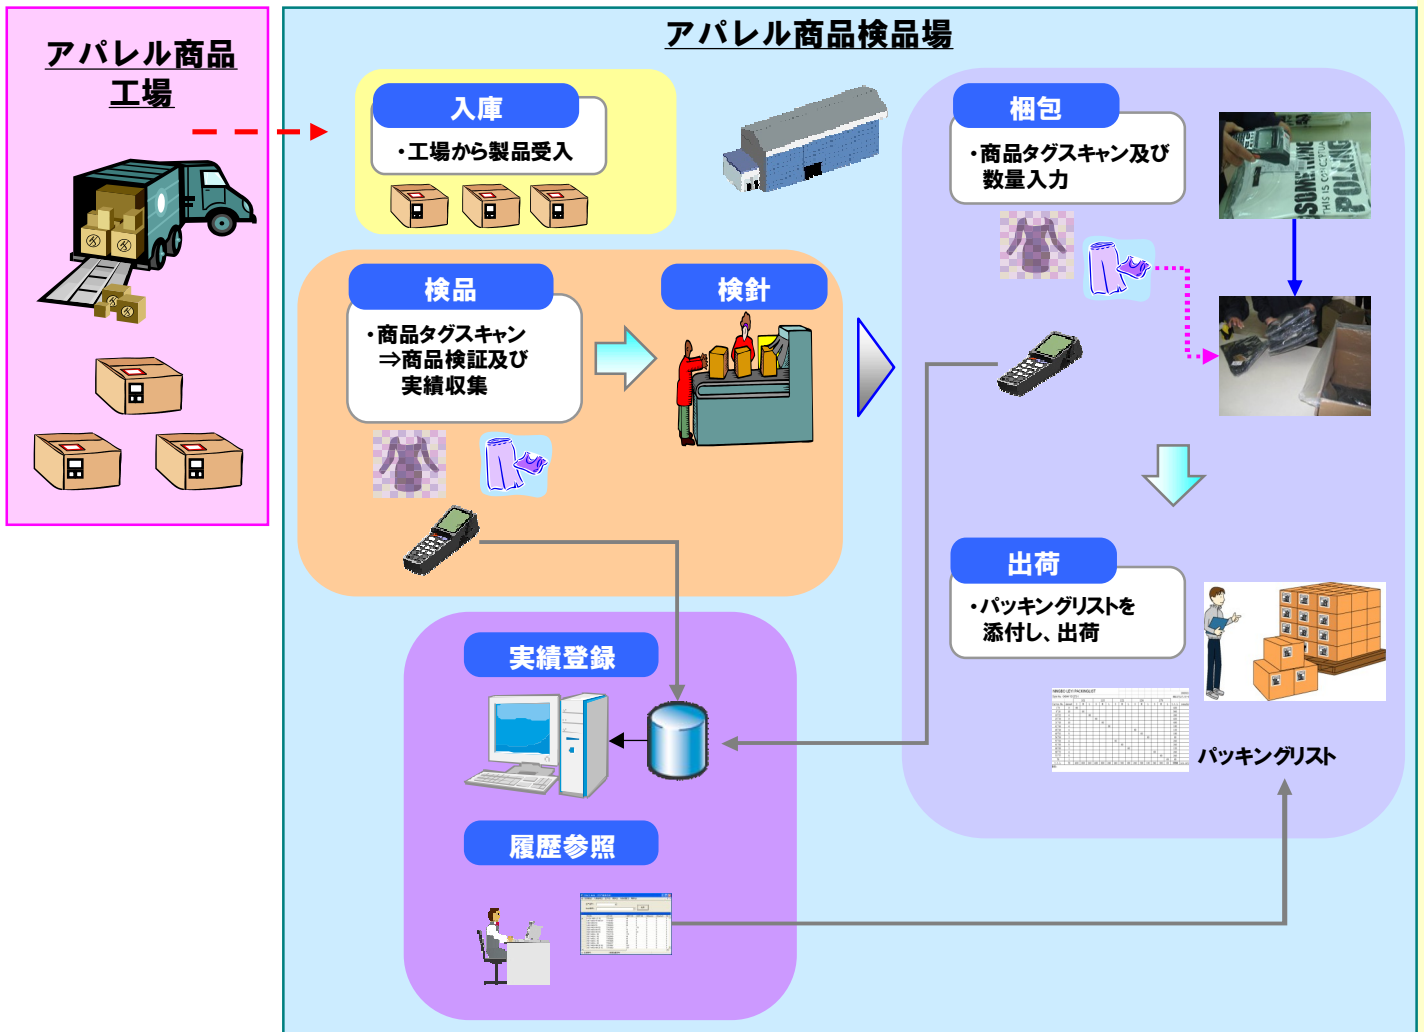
アパレル商品
工場

アパレル商品検品場

入庫
・工場から製品受入

梱包
・商品タグスキャン及び数量入力

検品
・商品タグスキャン
⇒商品検証及び
実績収集

検針

出荷
・パッキングリストを添付し、出荷

パッキングリスト

実績登録

履歴参照